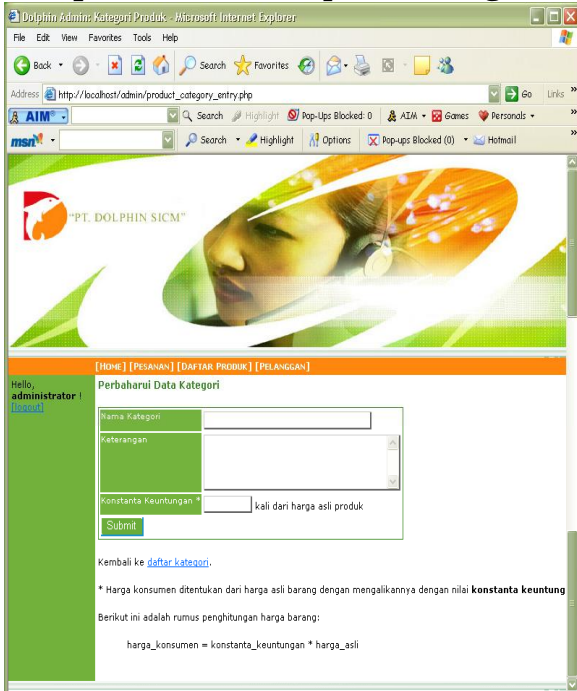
Dolphin Admin: Kategori Produk - Microsoft Internet Explorer

File Edit View Favorites Tools Help

Back Search Favorites

Address http://localhost/admin/product_category_entry.php Go Links

AIM Search Highlight Pop-Ups Blocked: 0 AIM Games Personals

msn Search Highlight Options Pop-ups Blocked (0) Hotmail

"PT. DOLPHIN SICM"

[HOME] [PESANAN] [DAFTAR PRODUK] [PELANGGAN]

Hello, administrator ! [logout]

Perbaharui Data Kategori

| Nama Kategori | |
|---|---|
| Keterangan | |
| Konstanta Keuntungan * | kali dari harga asli produk |

Submit

Kembali ke daftar kategori.

* Harga konsumen ditentukan dari harga asli barang dengan mengalikannya dengan nilai konstanta keuntung

Berikut ini adalah rumus penghitungan harga barang:

harga_konsumen = konstanta_keuntungan * harga_asli